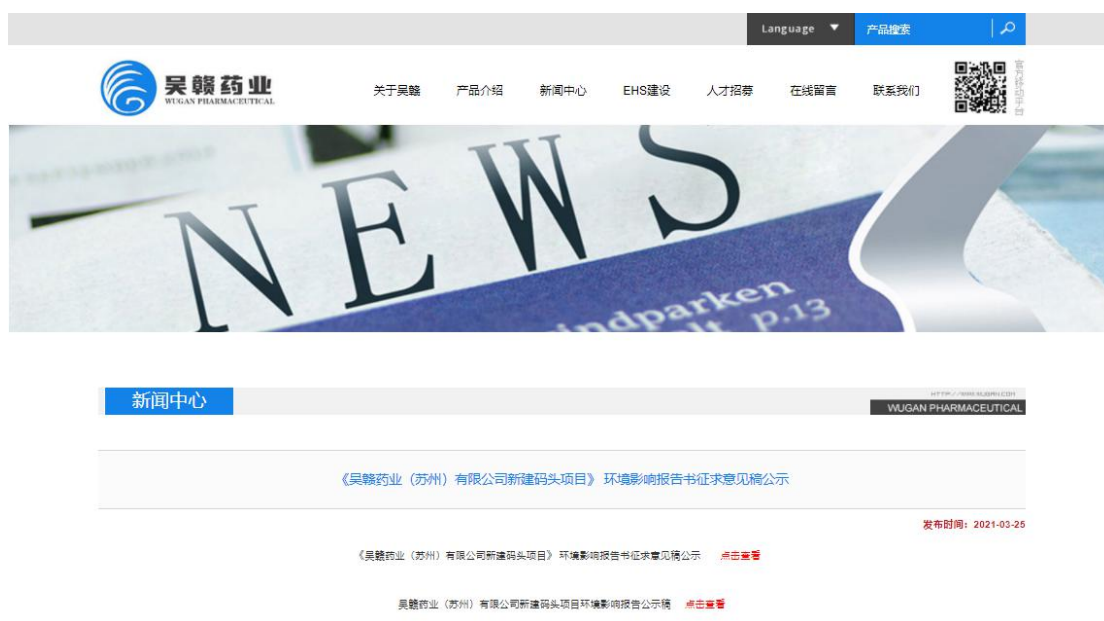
Language ▼ 产品搜索

吴赣药业
WUGAN PHARMACEUTICAL

关于吴赣 产品介绍 新闻中心 EHS建设 人才招募 在线留言 联系我们

官方微信平台

NEWS
indparken
p.13

新闻中心

HTTP://WWW.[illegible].COM
WUGAN PHARMACEUTICAL

《吴赣药业（苏州）有限公司新建码头项目》环境影响报告书征求意见稿公示

发布时间：2021-03-25

《吴赣药业（苏州）有限公司新建码头项目》环境影响报告书征求意见稿公示 点击查看

吴赣药业（苏州）有限公司新建码头项目环境影响报告公示稿 点击查看